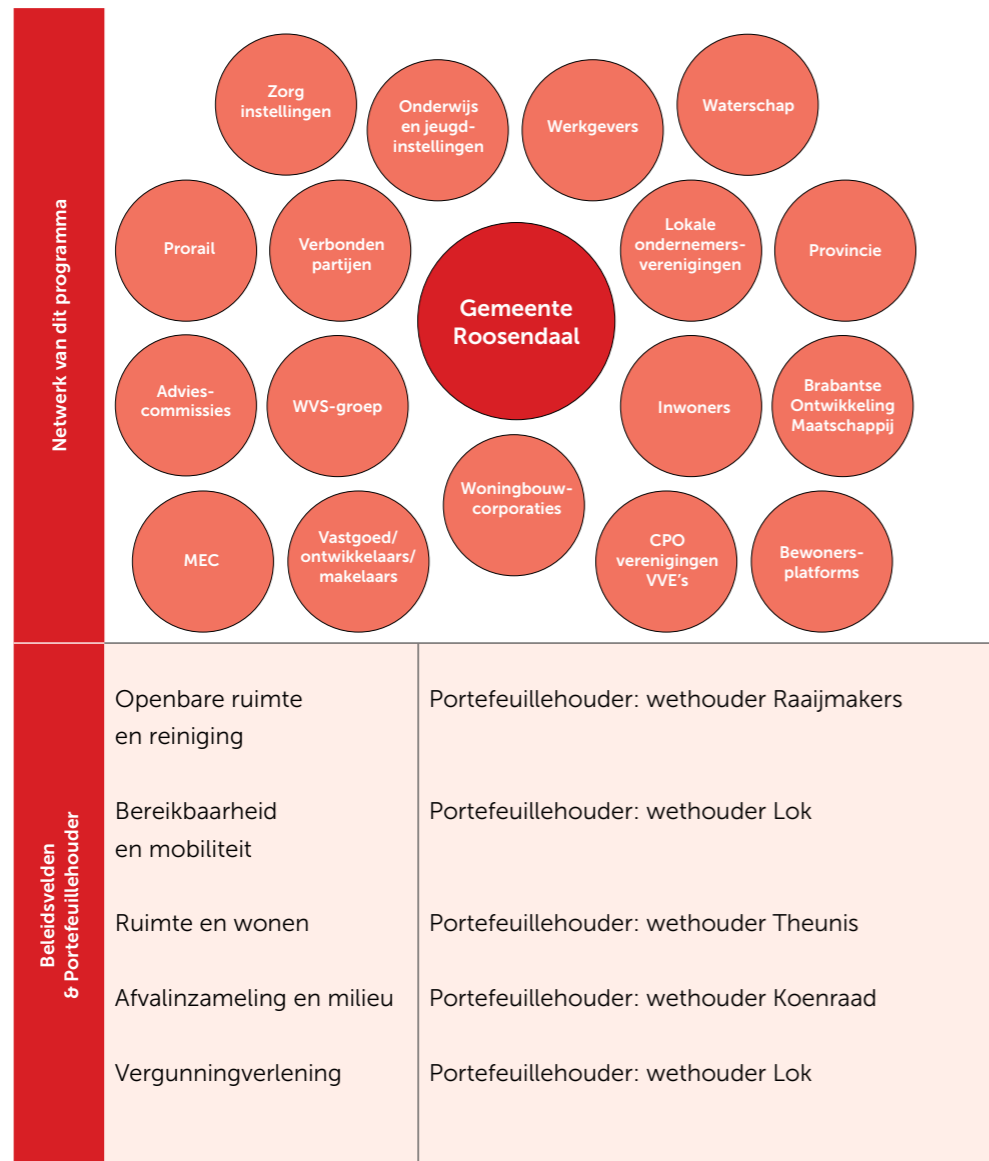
Netwerk van dit programma

Zorg instellingen

Onderwijs en jeugdinstellingen

Werkgevers

Waterschap

Prorail

Verbonden partijen

Gemeente Roosendaal

Lokale ondernemersverenigingen

Provincie

Adviescommissies

WVS-groep

Inwoners

Brabantse Ontwikkeling Maatschappij

Woningbouwcorporaties

MEC

Vastgoed/ ontwikkelaars/ makelaars

CPO verenigingen VVE's

Bewonersplatforms

Beleidsvelden & Portefeuillehouder

| | |
|---|---|
| Openbare ruimte en reiniging | Portefeuillehouder: wethouder Raaijmakers |
| Bereikbaarheid en mobiliteit | Portefeuillehouder: wethouder Lok |
| Ruimte en wonen | Portefeuillehouder: wethouder Theunis |
| Afvalinzameling en milieu | Portefeuillehouder: wethouder Koenraad |
| Vergunningverlening | Portefeuillehouder: wethouder Lok |